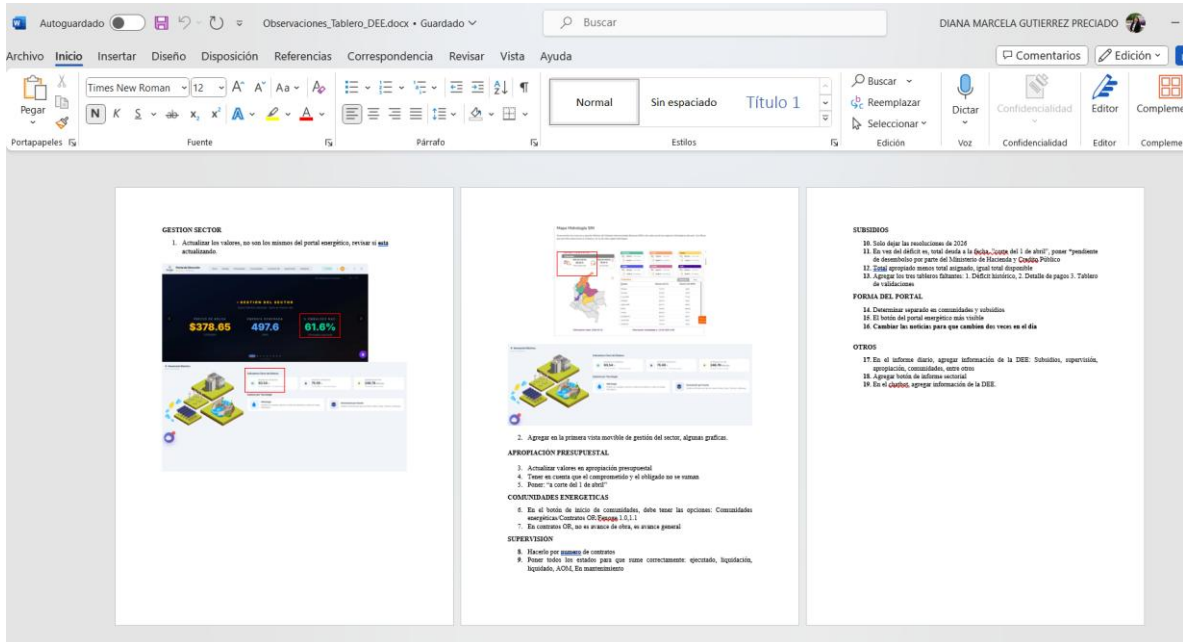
Autoguardado Observaciones_Tablero_DEE.docx • Guardado Buscar DIANA MARCELA GUTIERREZ PRECIADO

Archivo Inicio Insertar Diseño Disposición Referencias Correspondencia Revisar Vista Ayuda Comentarios Edición

Pegar Times New Roman 12 Normal Sin espaciado Título 1 Buscar Reemplazar Seleccionar Dictar Confidencialidad Editor Compleme

Portapapeles Fuente Párrafo Estilos Edición Voz Confidencialidad Editor Compleme

GESTION SECTOR

1. Actualizar los valores, no son los mismos del portal energético, revisar si esta actualizando.

GESTIÓN DEL SECTOR

$378.65 497.6 61.6%

2. Agregar en la primera vista movible de gestión del sector, algunas graficas.

APROPIACION PRESUPUESTAL

3. Actualizar valores en apropiación presupuestal
4. Tener en cuenta que el comprometido y el obligado no se suman
5. Poner: "a corte del 1 de abril"

COMUNIDADES ENERGETICAS

6. En el botón de inicio de comunidades, debe tener las opciones: Comunidades energéticas/Contratos OR/Etapas 1.0,1.1
7. En contratos OR, no es avance de obra, es avance general

SUPERVISION

8. Hacerlo por numero de contratos
9. Poner todos los estados para que sume correctamente: ejecutado, liquidación, liquidado, AOM, En mantenimiento

SUBSIDIOS

10. Solo dejar las resoluciones de 2026
11. En vez del déficit es, total deuda a la fecha, "corte del 1 de abril", poner "pendiente de desembolso por parte del Ministerio de Hacienda y Credito Público
12. Total apropiado menos total asignado, igual total disponible
13. Agregar los tres tableros faltantes: 1. Déficit histórico, 2. Detalle de pagos 3. Tablero de validaciones

FORMA DEL PORTAL

14. Determinar separado en comunidades y subsidios
15. El botón del portal energético más visible
16. Cambiar las noticias para que cambien dos veces en el día

OTROS

17. En el informe diario, agregar información de la DEE: Subsidios, supervisión, apropiación, comunidades, entre otros
18. Agregar botón de informe sectorial
19. En el chatbot, agregar información de la DEE.